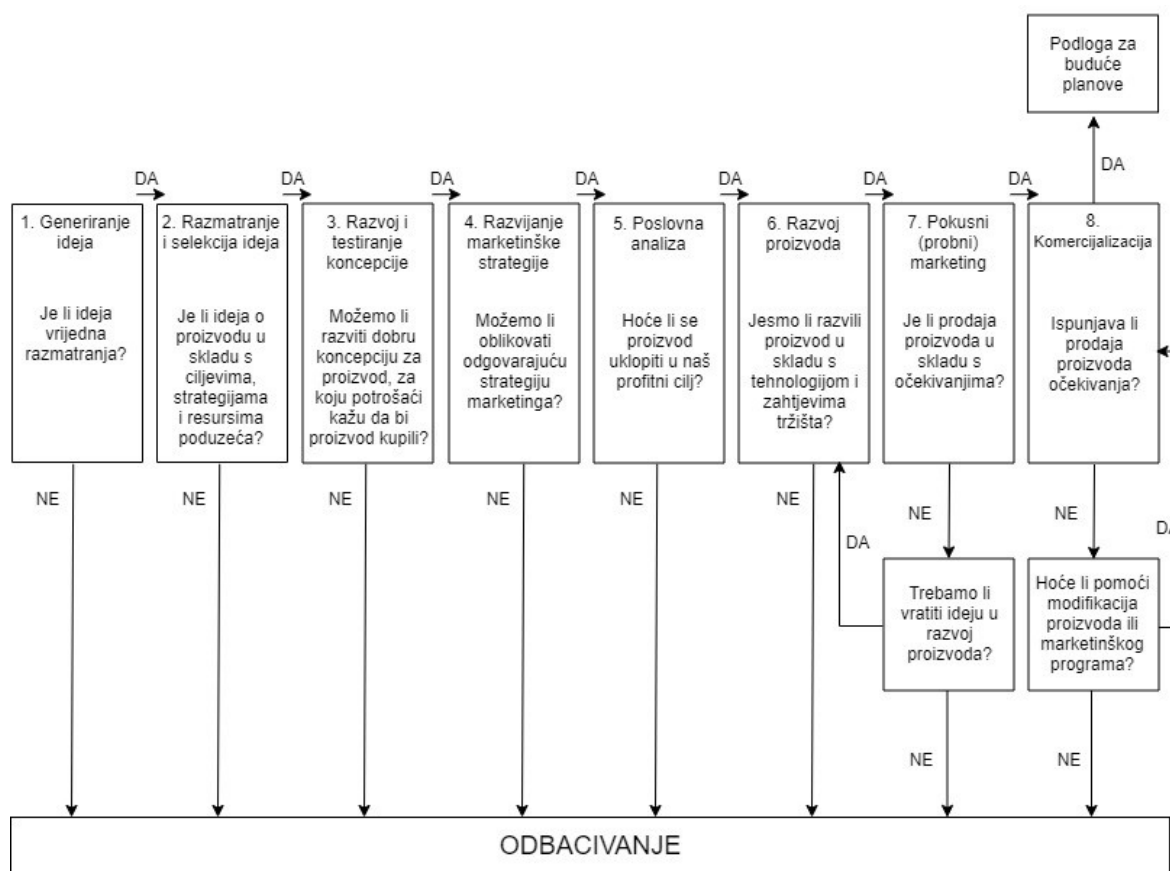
Podloga za buduće planove

DA

DA

1. Generiranje ideja

Je li ideja vrijedna razmatranja?

NE

DA

2. Razmatranje i selekcija ideja

Je li ideja o proizvodu u skladu s ciljevima, strategijama i resursima poduzeća?

NE

DA

3. Razvoj i testiranje koncepcije

Možemo li razviti dobru koncepciju za proizvod, za koju potrošaći kažu da bi proizvod kupili?

NE

DA

4. Razvijanje marketinške strategije

Možemo li oblikovati odgovarajuću strategiju marketinga?

NE

DA

5. Poslovna analiza

Hoće li se proizvod uklopiti u naš profitni cilj?

NE

DA

6. Razvoj proizvoda

Jesmo li razvili proizvod u skladu s tehnologijom i zahtjevima tržišta?

NE

DA

7. Pokusni (probni) marketing

Je li prodaja proizvoda u skladu s očekivanjima?

NE

DA

Trebamo li vratiti ideju u razvoj proizvoda?

NE

DA

8. Komercijalizacija

Ispunjava li prodaja proizvoda očekivanja?

NE

Hoće li pomoći modifikacija proizvoda ili marketinškog programa?

NE

DA

ODBACIVANJE